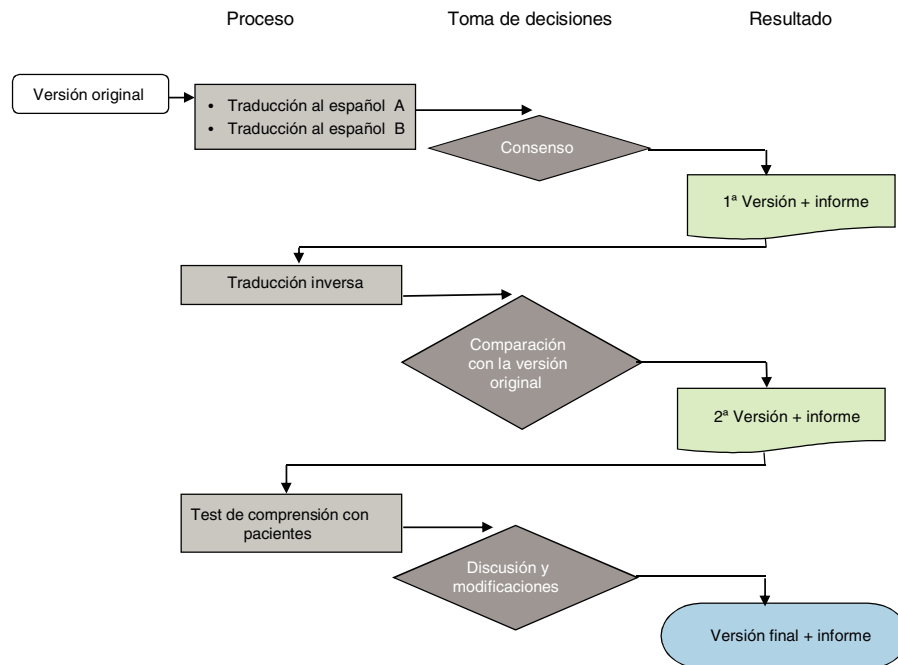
Proceso

Toma de decisiones

Resultado

Versión original

• Traducción al español A
• Traducción al español B

Consenso

1ª Versión + informe

Traducción inversa

Comparación con la versión original

2ª Versión + informe

Test de comprensión con pacientes

Discusión y modificaciones

Versión final + informe